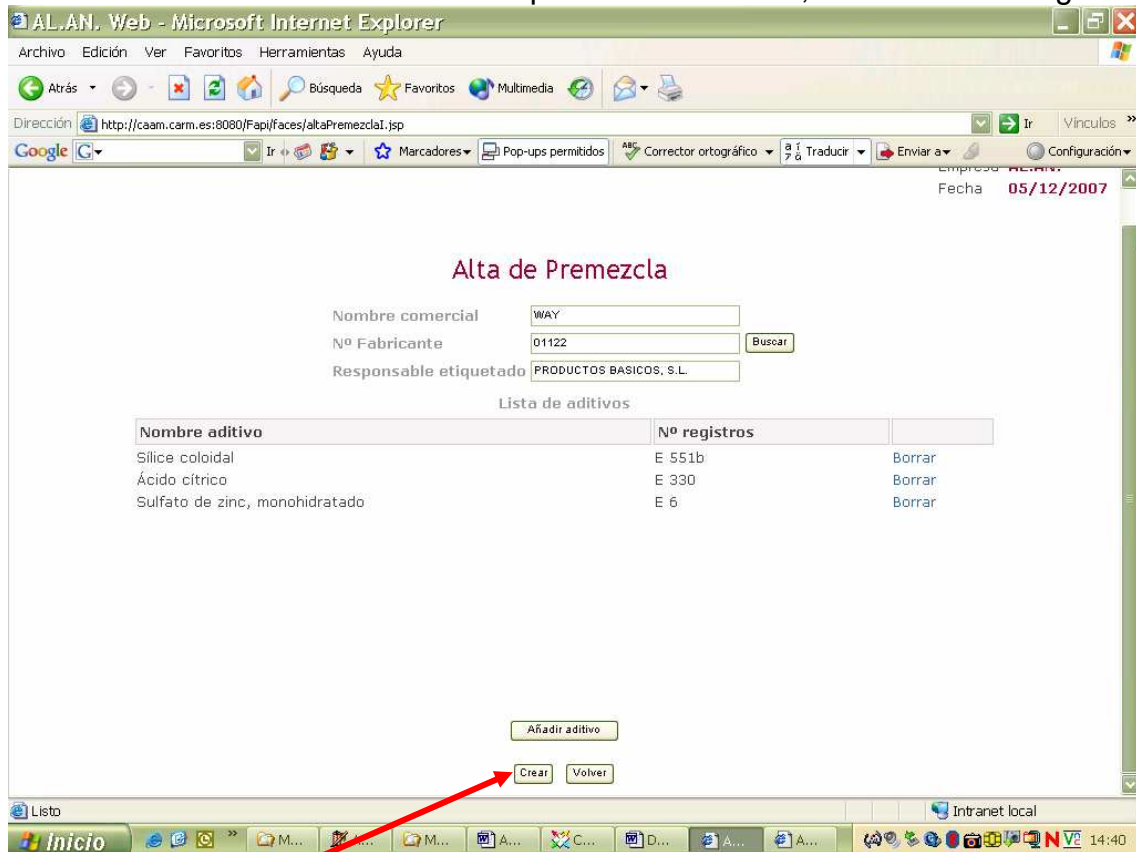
AL.AN. Web - Microsoft Internet Explorer

Archivo Edición Ver Favoritos Herramientas Ayuda

Atrás Búsqueda Favoritos Multimedia

Dirección http://caam.carm.es:8080/Fapi/faces/altaPremezclaI.jsp Ir Vínculos

Google G- Ir Marcadores Pop-ups permitidos Corrector ortográfico Traducir Enviar a Configuración

Empresa AL.AN.
Fecha 05/12/2007

Alta de Premezcla

Nombre comercial WAY
Nº Fabricante 01122 Buscar
Responsable etiquetado PRODUCTOS BASICOS, S.L.

Lista de aditivos

| Nombre aditivo | Nº registros | |
|---|---|---|
| Sílice coloidal | E 551b | Borrar |
| Ácido cítrico | E 330 | Borrar |
| Sulfato de zinc, monohidratado | E 6 | Borrar |

Añadir aditivo

Crear Volver

Listo Intranet local

Inicio M... A... M... A... C... D... A... A... 14:40